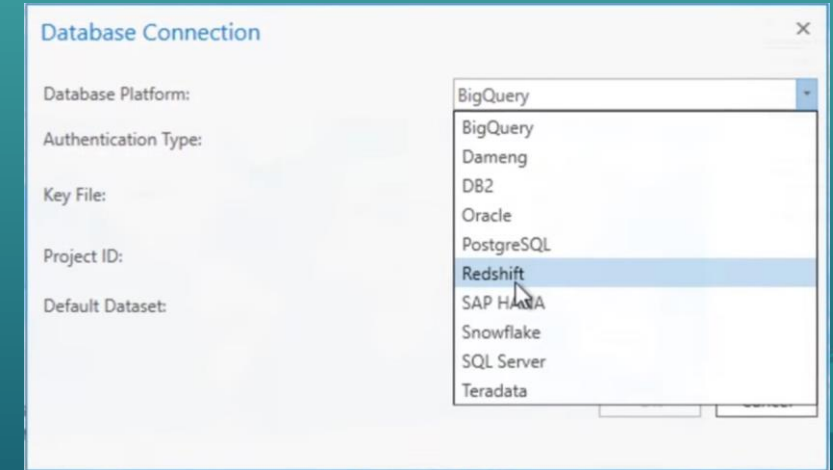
Database Connection
×

Database Platform:
BigQuery

Authentication Type:

Key File:

Project ID:

Default Dataset:

BigQuery
Dameng
DB2
Oracle
PostgreSQL
Redshift
SAP HANA
Snowflake
SQL Server
Teradata